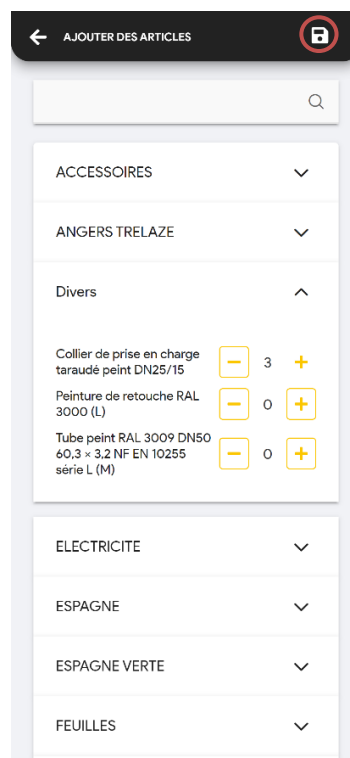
AJOUTER DES ARTICLES

ACCESSOIRES

ANGERS TRELAZE

Divers

Collier de prise en charge taraudé peint DN25/15
−
3
+

Peinture de retouche RAL 3000 (L)
−
0
+

Tube peint RAL 3009 DN50 60,3 × 3,2 NF EN 10255 série L (M)
−
0
+

ELECTRICITE

ESPAGNE

ESPAGNE VERTE

FEUILLES